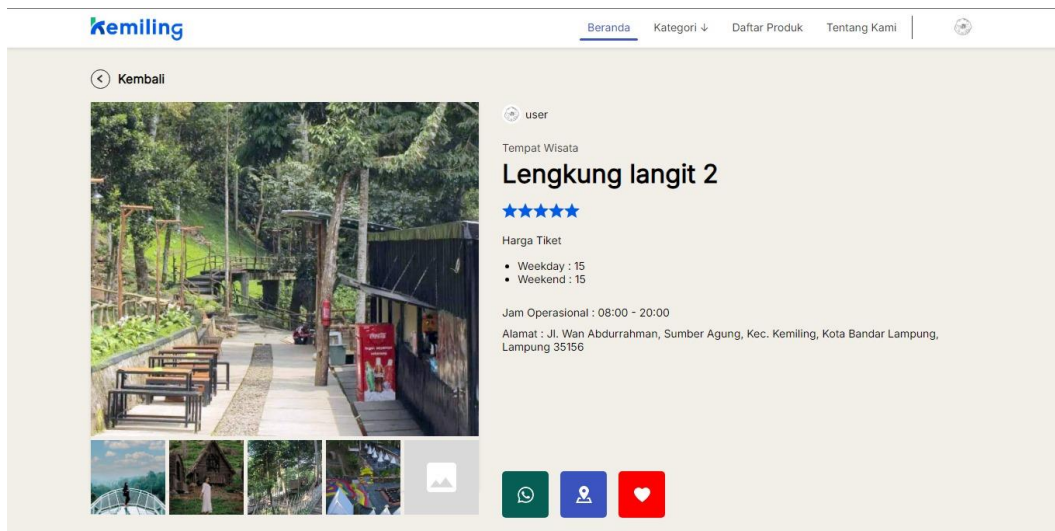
Kemiling

Beranda Kategori ↓ Daftar Produk Tentang Kami

Kembali

user

Tempat Wisata

Lengkung langit 2

★★★★★

Harga Tiket

- Weekday : 15
- Weekend : 15

Jam Operasional : 08:00 - 20:00

Alamat : Jl. Wan Abdurrahman, Sumber Agung, Kec. Kemiling, Kota Bandar Lampung, Lampung 35156